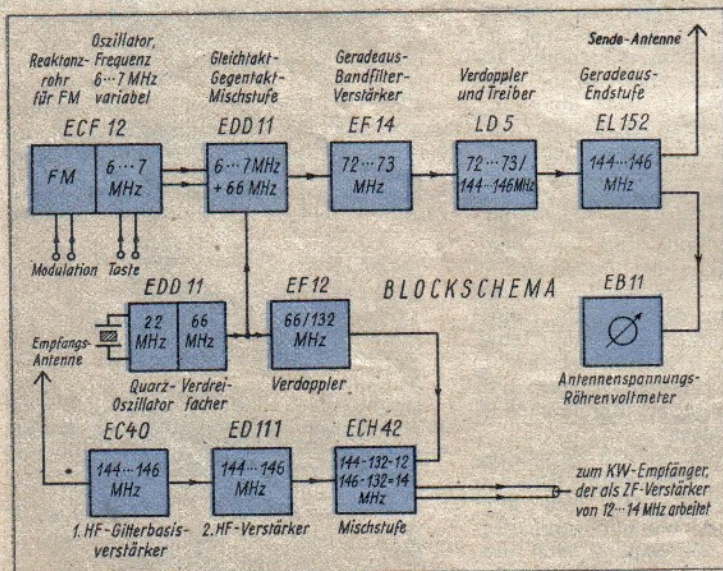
Reaktanzrohr für FM

Oszillator, Frequenz 6···7 MHz variabel

Gleichtakt-Gegentakt-Mischstufe

Geradeaus-Bandfilter-Verstärker

Verdoppler und Treiber

Geradeaus-Endstufe

Sende-Antenne

ECF 12

EDD 11

EF 14

LD 5

EL 152

FM

6···7 MHz

6···7 MHz + 66 MHz

72···73 MHz

72···73/ 144···146 MHz

144···146 MHz

Modulation

Taste

BLOCKSCHEMA

EDD 11

22 MHz

66 MHz

EF 12

66/132 MHz

EB 11

Empfangs-Antenne

Quarz-Oszillator

Verdreifacher

Verdoppler

Antennenspannungs-Röhrenvoltmeter

EC 40

ED 111

ECH 42

144···146 MHz

144···146 MHz

144-132=12
146-132=14
MHz

1. HF-Gitterbasisverstärker

2. HF-Verstärker

Mischstufe

zum KW-Empfänger, der als ZF-Verstärker von 12···14 MHz arbeitet